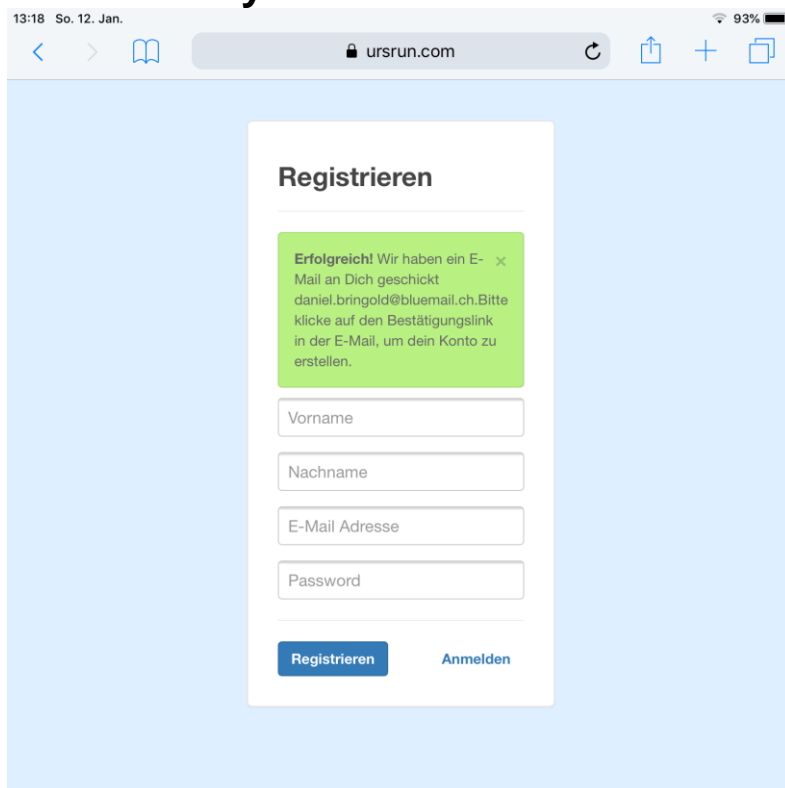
13:18 So. 12. Jan.

93%

ursrun.com

Registrieren

Erfolgreich! Wir haben ein E-Mail an Dich geschickt daniel.bringold@bluemail.ch.Bitte klicke auf den Bestätigungslink in der E-Mail, um dein Konto zu erstellen.

×

Vorname

Nachname

E-Mail Adresse

Password

Registrieren

Anmelden